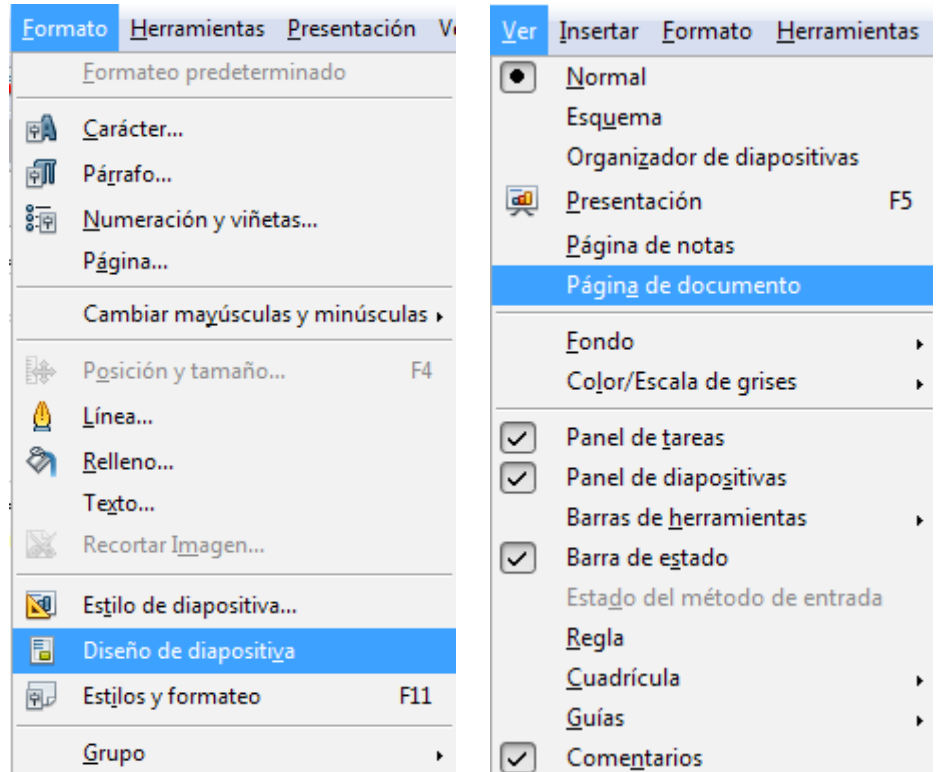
Formato Herramientas Presentación V

Formateo predeterminado
Carácter...
Párrafo...
Numeración y viñetas...
Página...
Cambiar mayúsculas y minúsculas
Posición y tamaño... F4
Línea...
Relleno...
Texto...
Recortar Imagen...
Estilo de diapositiva...
Diseño de diapositiva
Estilos y formateo F11
Grupo

Ver Insertar Formato Herramientas

Normal
Esquema
Organizador de diapositivas
Presentación F5
Página de notas
Página de documento
Fondo
Color/Escala de grises
Panel de tareas
Panel de diapositivas
Barras de herramientas
Barra de estado
Estado del método de entrada
Regla
Cuadrícula
Guías
Comentarios